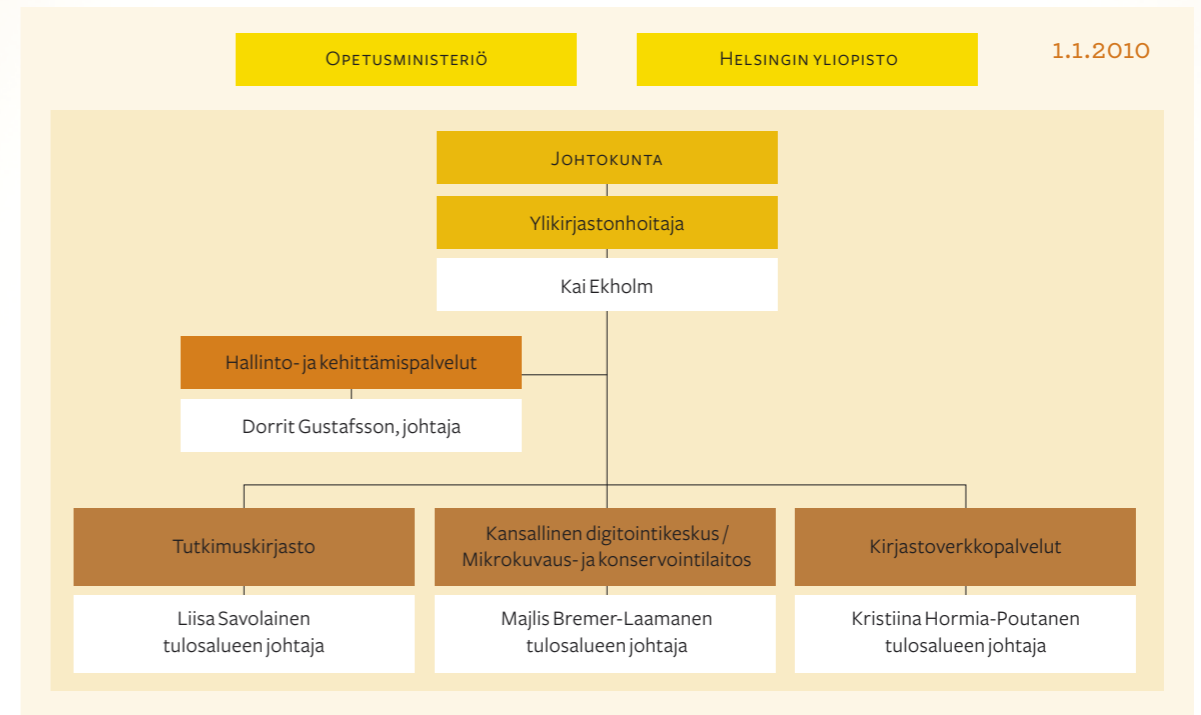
Opetusministeriö

Helsingin yliopisto

1.1.2010

Johtokunta

Ylikirjastonhoitaja

Kai Ekholm

Hallinto- ja kehittämispalvelut

Dorrit Gustafsson, johtaja

Tutkimuskirjasto

Liisa Savolainen
tulosalueen johtaja

Kansallinen digitointikeskus / Mikrokuvaus- ja konservointilaitos

Majlis Bremer-Laamanen
tulosalueen johtaja

Kirjastoverkkopalvelut

Kristiina Hormia-Poutanen
tulosalueen johtaja